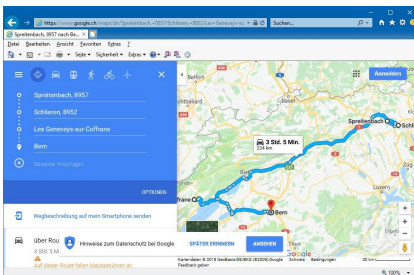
Spreitenbach, 8957 nach Be...

https://www.google.ch/maps/dir/Spreitenbach,+8957/Schlieren,+8952/Les+Geneveys-su

Suchen...

Datei Bearbeiten Ansicht Favoriten Extras ?

Seite Sicherheit Extras

Anmelden

Spreitenbach, 8957

Schlieren, 8952

Les Geneveys-sur-Coffrane

Bern

Reiseziel hinzufügen

OPTIONEN

Wegbeschreibung auf mein Smartphone senden

über Rou

Auf dieser Route fallen Mautgebühren an

Hinweise zum Datenschutz bei Google

SPÄTER ERINNERN

ANSEHEN

3 Std. 5 Min.
224 km

Spreitenbach

Belfort

Bern

Kartendaten © 2016 GeoBasis-DE/BKG (©2009), Google Schweiz Bedingungen Feedback senden

100 %